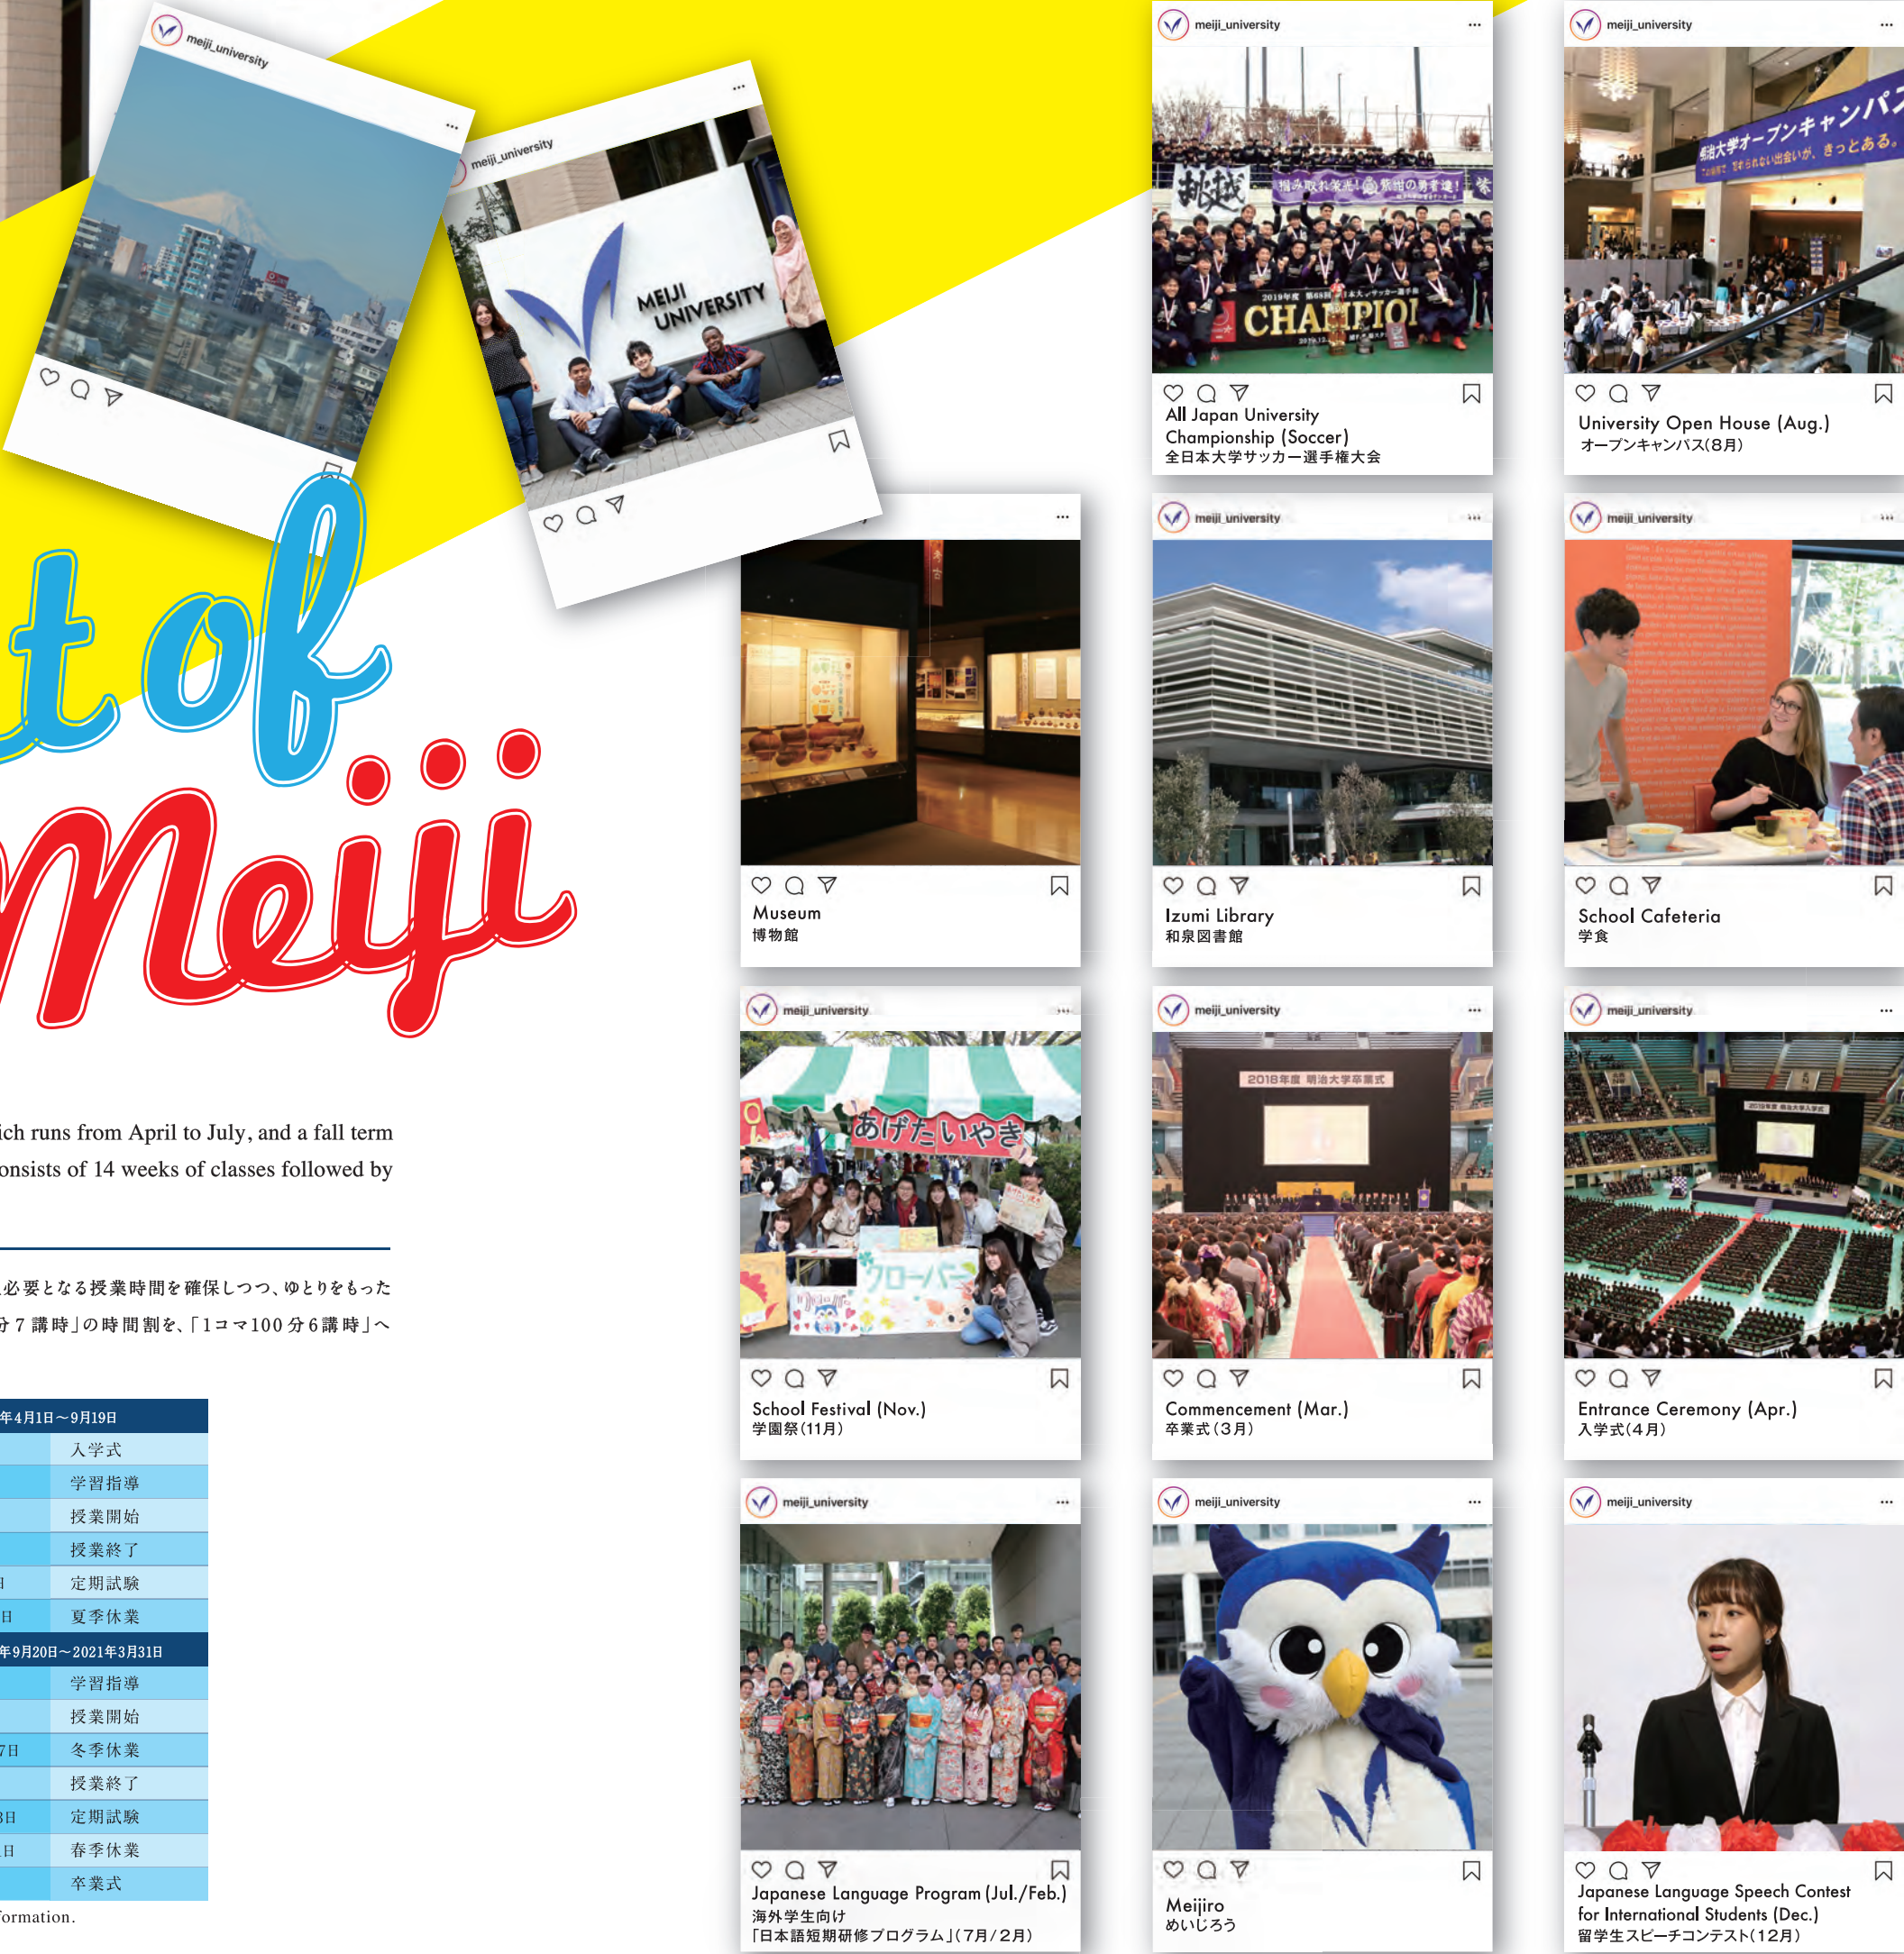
meiji_university

meiji_university

MEIJI UNIVERSITY

t of...
Meiji

ich runs from April to July, and a fall term onsists of 14 weeks of classes followed by

必要となる授業時間を確保しつつ、ゆとりをもった
分7講時」の時間割を、「1コマ100分6講時」へ

| 年4月1日～9月19日 | |
|---|---|
| | 入学式 |
| | 学習指導 |
| | 授業開始 |
| | 授業終了 |
| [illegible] | 定期試験 |
| 日 | 夏季休業 |
| 年9月20日～2021年3月31日 | |
| | 学習指導 |
| | 授業開始 |
| 7日 | 冬季休業 |
| | 授業終了 |
| 3日 | 定期試験 |
| 日 | 春季休業 |
| | 卒業式 |

formation.

meiji_university
All Japan University Championship (Soccer)
全日本大学サッカー選手権大会

meiji_university
明治大学オープンキャンパス
University Open House (Aug.)
オープンキャンパス(8月)

Museum
博物館

meiji_university
Izumi Library
和泉図書館

meiji_university
School Cafeteria
学食

meiji_university
あげたいやき
クローバー
School Festival (Nov.)
学園祭(11月)

meiji_university
2018年度 明治大学卒業式
Commencement (Mar.)
卒業式(3月)

meiji_university
Entrance Ceremony (Apr.)
入学式(4月)

meiji_university
Japanese Language Program (Jul./Feb.)
海外学生向け
「日本語短期研修プログラム」(7月/2月)

meiji_university
Meijiro
めいじろう

meiji_university
Japanese Language Speech Contest for International Students (Dec.)
留学生スピーチコンテスト(12月)